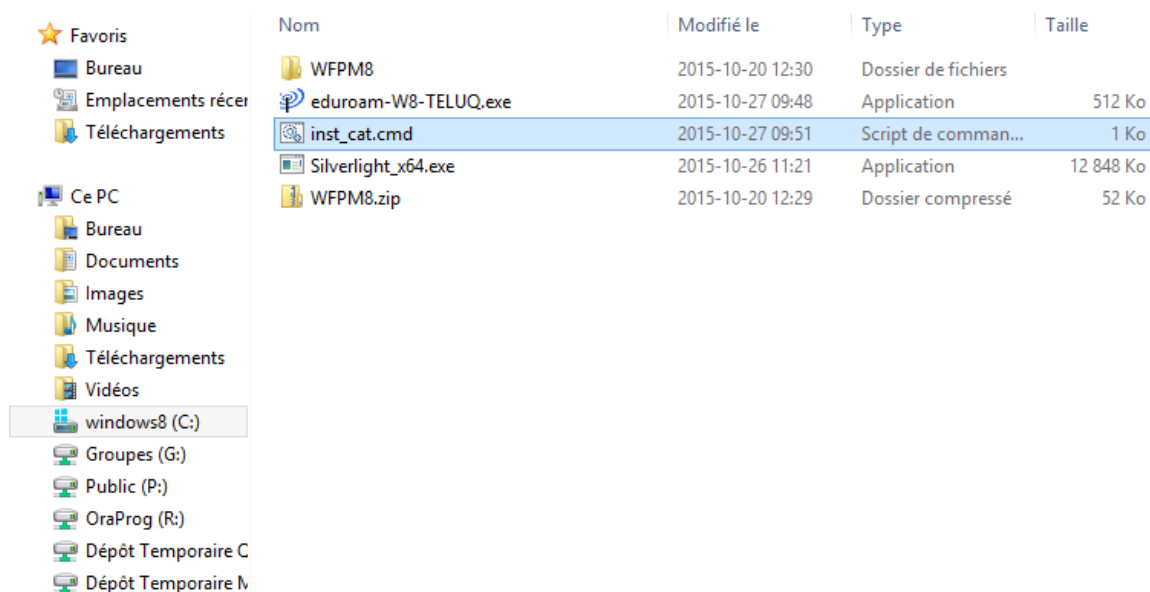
Favoris
Bureau
Emplacements récer
Téléchargements

Ce PC
Bureau
Documents
Images
Musique
Téléchargements
Vidéos
windows8 (C:)
Groupes (G:)
Public (P:)
OraProg (R:)
Dépôt Temporaire C
Dépôt Temporaire M

| Nom | Modifié le | Type | Taille |
|---|---|---|---|
| WFPM8 | 2015-10-20 12:30 | Dossier de fichiers | |
| eduroam-W8-TELUQ.exe | 2015-10-27 09:48 | Application | 512 Ko |
| inst_cat.cmd | 2015-10-27 09:51 | Script de comman... | 1 Ko |
| Silverlight_x64.exe | 2015-10-26 11:21 | Application | 12 848 Ko |
| WFPM8.zip | 2015-10-20 12:29 | Dossier compressé | 52 Ko |